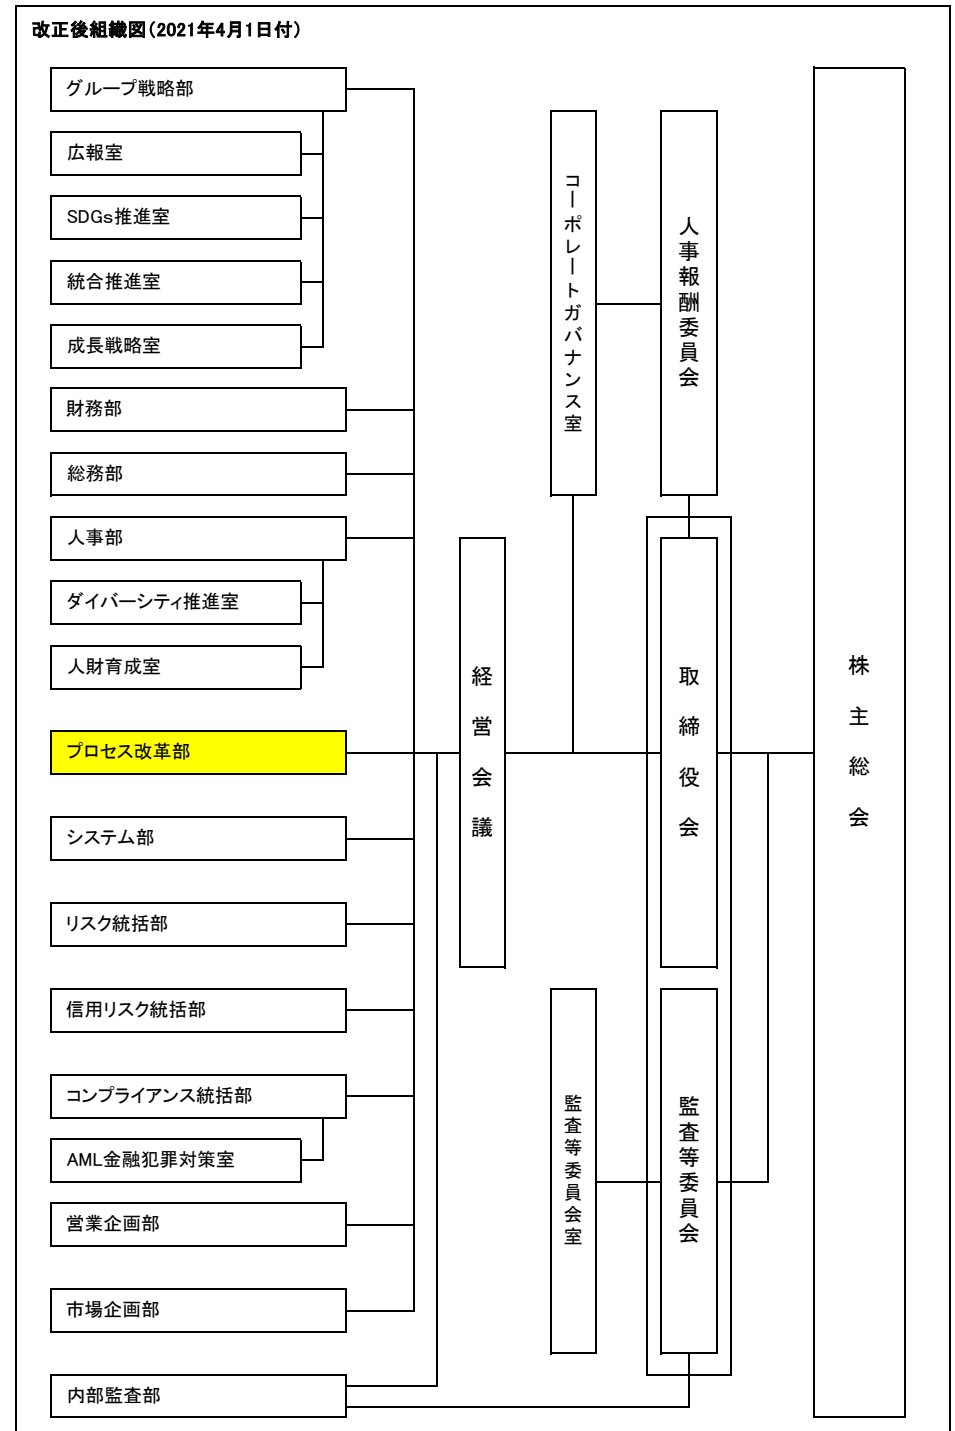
改正後組織図（2021年4月1日付）

グループ戦略部
広報室
SDGs推進室
統合推進室
成長戦略室
財務部
総務部
人事部
ダイバーシティ推進室
人財育成室
プロセス改革部
システム部
リスク統括部
信用リスク統括部
コンプライアンス統括部
AML金融犯罪対策室
営業企画部
市場企画部
内部監査部

コーポレートガバナンス室
人事報酬委員会
経営会議
取締役会
監査等委員会室
監査等委員会
株主総会